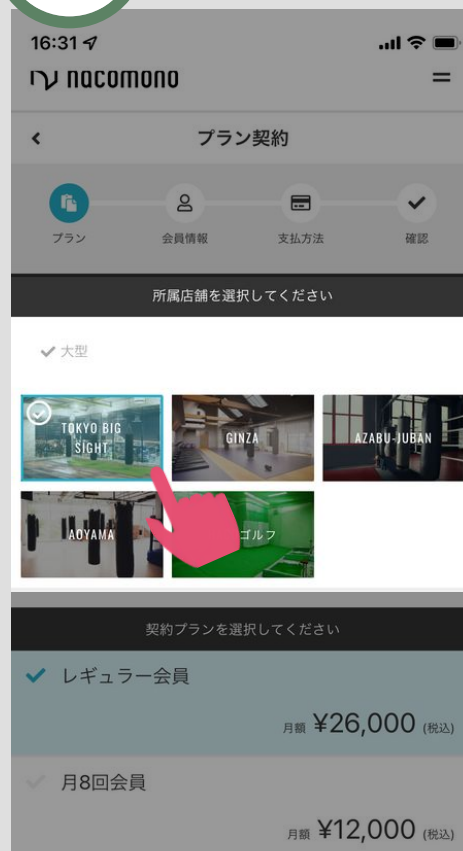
16:31

nacomono

プラン契約

プラン
会員情報
支払方法
確認

所属店舗を選択してください

大型

TOKYO BIG SIGHT
GINZA
AZABU-JUBAN
AOYAMA
ゴルフ

契約プランを選択してください

レギュラー会員
月額 ¥26,000 (税込)

月8回会員
月額 ¥12,000 (税込)